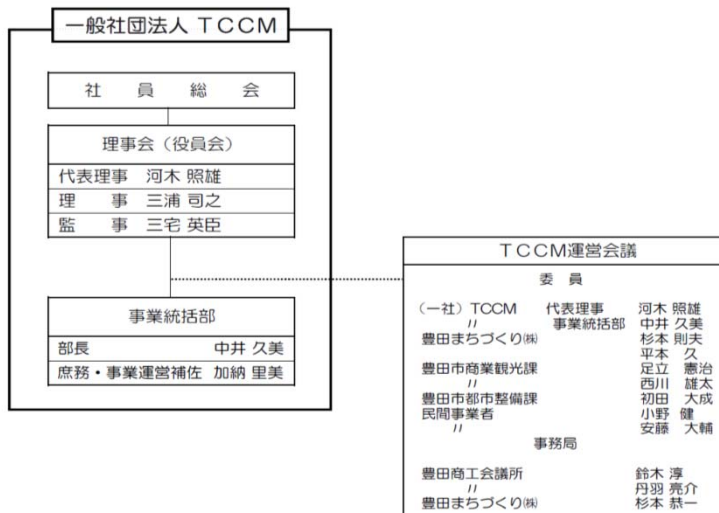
一般社団法人 TCCM

社員総会

理事会（役員会）

| 代表理事 | 河木 照雄 |
|---|---|
| 理事 | 三浦 司之 |
| 監事 | 三宅 英臣 |

事業統括部

| 部長 | 中井 久美 |
|---|---|
| 庶務・事業運営補佐 | 加納 里美 |

TCCM運営会議

委員

（一社）TCCM 代表理事 河木 照雄
〃 事業統括部 中井 久美
豊田まちづくり㈱ 杉本 則夫
平本 久
豊田市商業観光課 足立 憲治
〃 西川 雄太
豊田市都市整備課 初田 大成
民間事業者 小野 健
〃 安藤 大輔

事務局

豊田商工会議所 鈴木 淳
〃 丹羽 亮介
豊田まちづくり㈱ 杉本 恭一